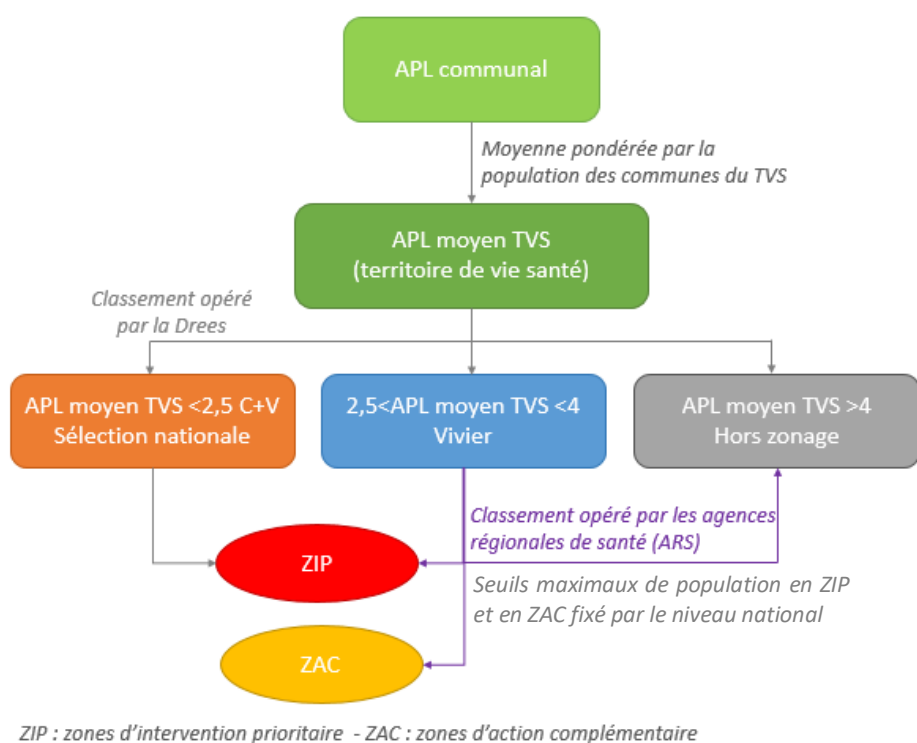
APL communal

Moyenne pondérée par la population des communes du TVS

APL moyen TVS
(territoire de vie santé)

Classement opéré par la Drees

APL moyen TVS <2,5 C+V
Sélection nationale

2,5<APL moyen TVS <4
Vivier

APL moyen TVS >4
Hors zonage

Classement opéré par les agences régionales de santé (ARS)

ZIP

Seuils maximaux de population en ZIP et en ZAC fixé par le niveau national

ZAC

ZIP : zones d'intervention prioritaire - ZAC : zones d'action complémentaire